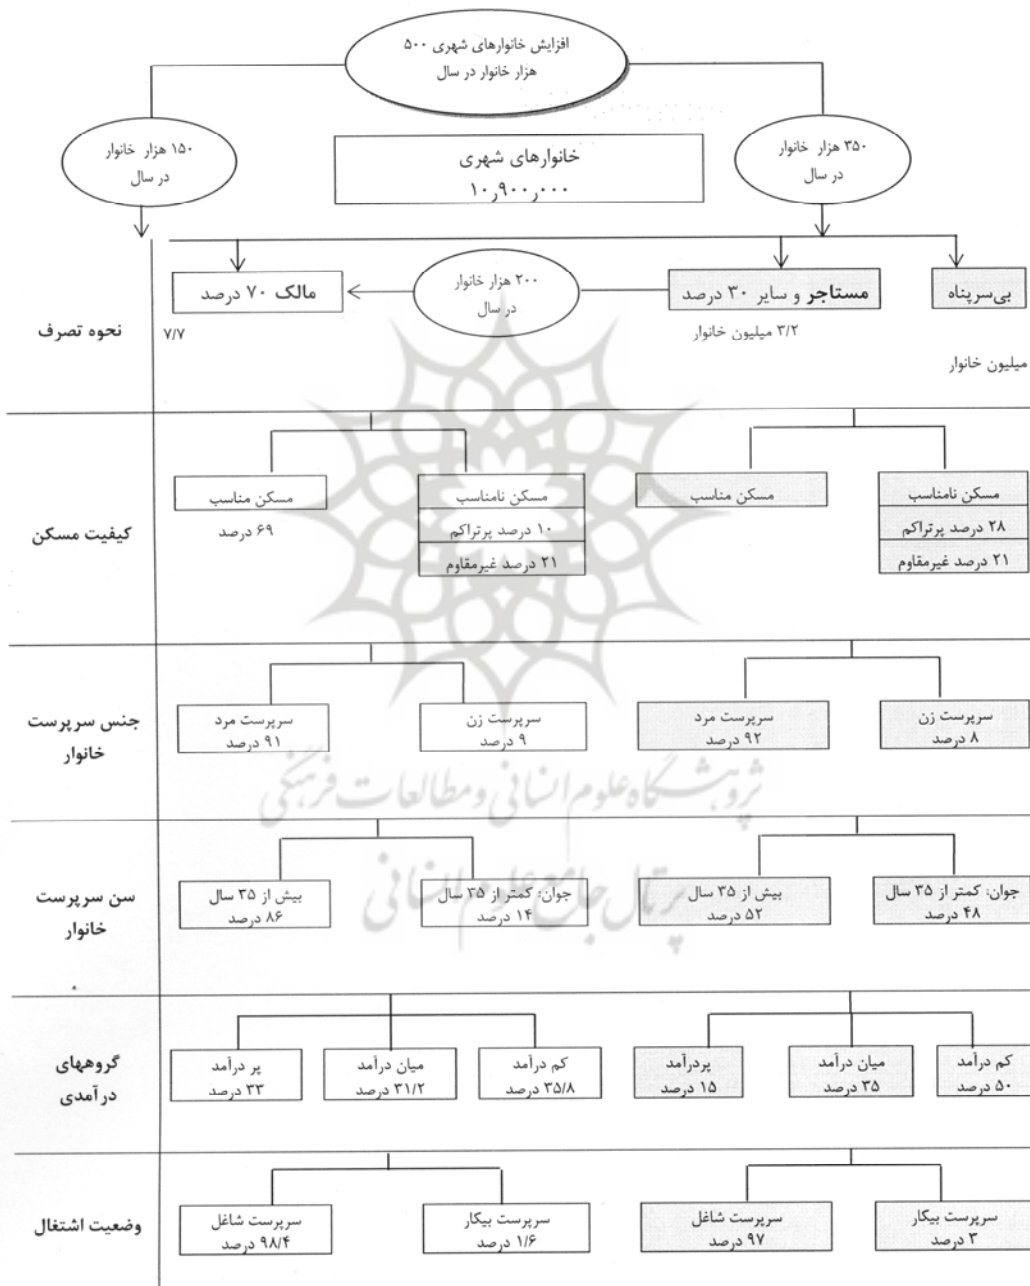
افزایش خانوارهای شهری ۵۰۰ هزار خانوار در سال

۱۵۰ هزار خانوار در سال

خانوارهای شهری
۱۰٫۹۰۰٫۰۰۰

۳۵۰ هزار خانوار در سال

بی‌سرپناه

مستاجر و سایر ۳۰ درصد
۳/۲ میلیون خانوار

۲۰۰ هزار خانوار در سال

مالک ۷۰ درصد
۷/۷

میلیون خانوار

نحوه تصرف

مسکن نامناسب
۲۸ درصد پرتراکم
۲۱ درصد غیرمقاوم

مسکن مناسب

مسکن نامناسب
۱۰ درصد پرتراکم
۲۱ درصد غیرمقاوم

مسکن مناسب
۶۹ درصد

کیفیت مسکن

سرپرست زن
۸ درصد

سرپرست مرد
۹۲ درصد

سرپرست زن
۹ درصد

سرپرست مرد
۹۱ درصد

جنس سرپرست خانوار

جوان: کمتر از ۳۵ سال
۴۸ درصد

بیش از ۳۵ سال
۵۲ درصد

جوان: کمتر از ۳۵ سال
۱۴ درصد

بیش از ۳۵ سال
۸۶ درصد

سن سرپرست خانوار

کم درآمد
۵۰ درصد

میان درآمد
۳۵ درصد

پردرآمد
۱۵ درصد

کم درآمد
۳۵/۸ درصد

میان درآمد
۳۱/۲ درصد

پر درآمد
۳۳ درصد

گروههای درآمدی

سرپرست بیکار
۳ درصد

سرپرست شاغل
۹۷ درصد

سرپرست بیکار
۱/۶ درصد

سرپرست شاغل
۹۸/۴ درصد

وضعیت اشتغال

پژوهشگاه علوم انسانی و مطالعات فرهنگی
پرتال جامع علوم انسانی